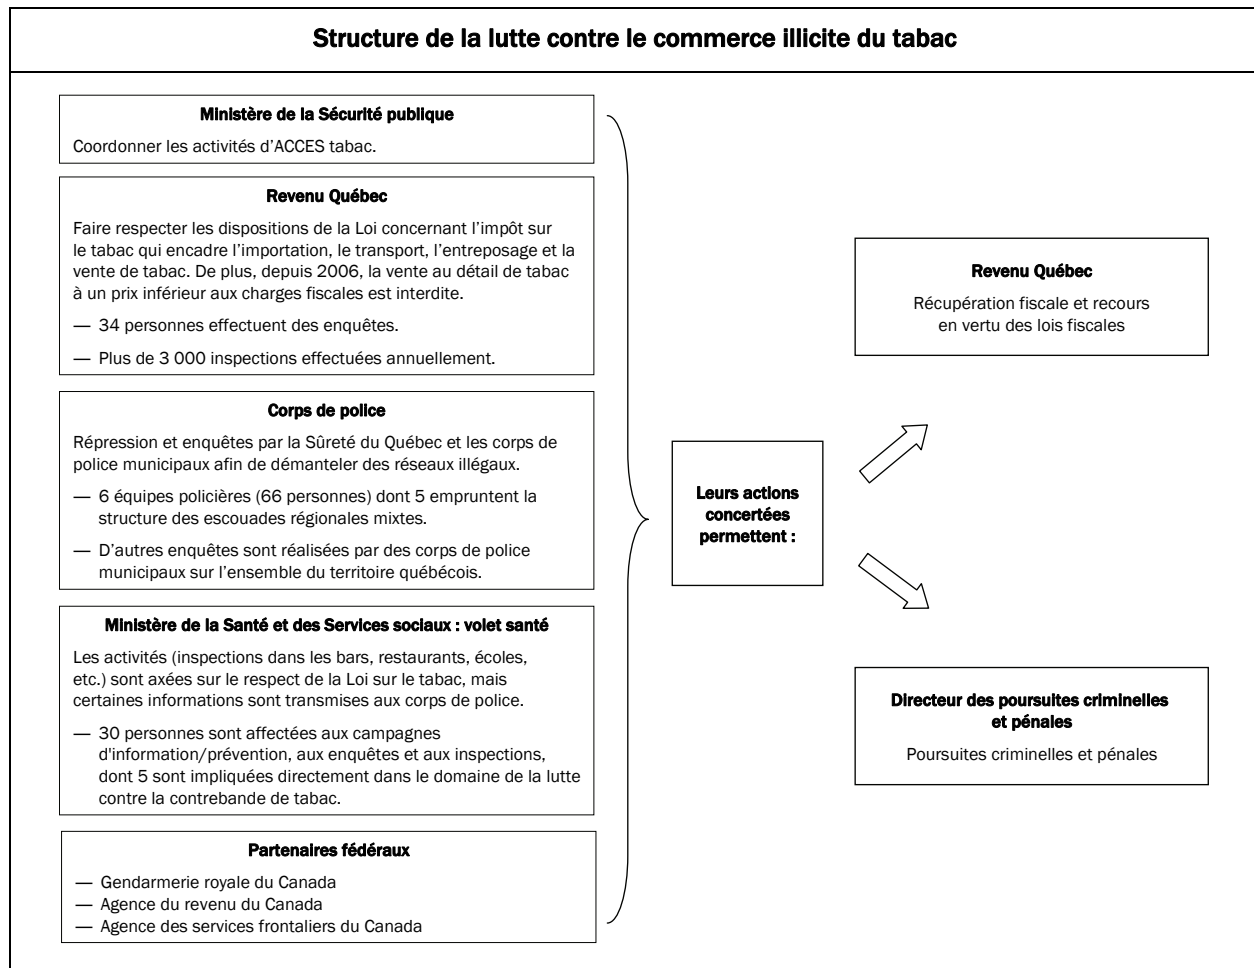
Structure de la lutte contre le commerce illicite du tabac

Ministère de la Sécurité publique

Coordonner les activités d'ACCES tabac.

Revenu Québec

Faire respecter les dispositions de la Loi concernant l'impôt sur le tabac qui encadre l'importation, le transport, l'entreposage et la vente de tabac. De plus, depuis 2006, la vente au détail de tabac à un prix inférieur aux charges fiscales est interdite.

— 34 personnes effectuent des enquêtes.

— Plus de 3 000 inspections effectuées annuellement.

Corps de police

Répression et enquêtes par la Sûreté du Québec et les corps de police municipaux afin de démanteler des réseaux illégaux.

— 6 équipes policières (66 personnes) dont 5 empruntent la structure des escouades régionales mixtes.

— D'autres enquêtes sont réalisées par des corps de police municipaux sur l'ensemble du territoire québécois.

Ministère de la Santé et des Services sociaux : volet santé

Les activités (inspections dans les bars, restaurants, écoles, etc.) sont axées sur le respect de la Loi sur le tabac, mais certaines informations sont transmises aux corps de police.

— 30 personnes sont affectées aux campagnes d'information/prévention, aux enquêtes et aux inspections, dont 5 sont impliquées directement dans le domaine de la lutte contre la contrebande de tabac.

Partenaires fédéraux

— Gendarmerie royale du Canada
— Agence du revenu du Canada
— Agence des services frontaliers du Canada

Leurs actions concertées permettent :

Revenu Québec

Récupération fiscale et recours en vertu des lois fiscales

Directeur des poursuites criminelles et pénales

Poursuites criminelles et pénales